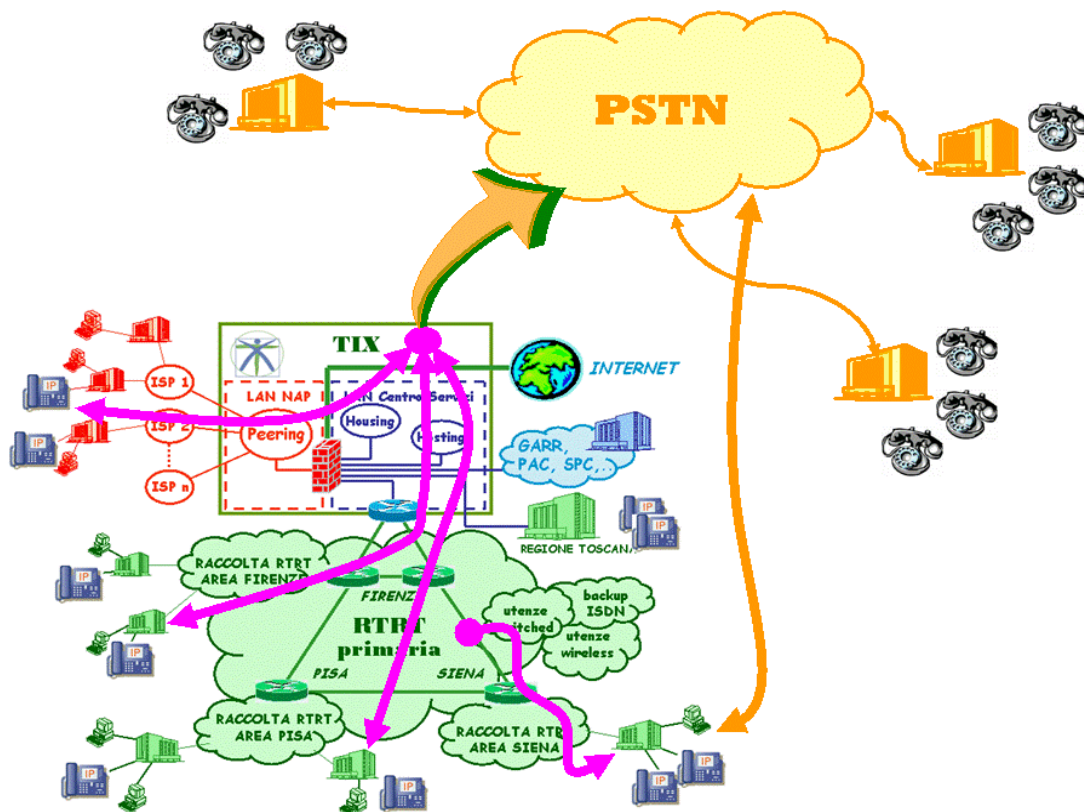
PSTN

TIX

INTERNET

ISP 1

ISP 2

ISP n

LAN NAP

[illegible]N Centro Servizi

Peering

Housing

Hosting

GARR, PAC, SPC,..

REGIONE TOSCANA

RACCOLTA RTRT AREA FIRENZE

FIRENZ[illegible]

RTRT primaria

utenze switched

backup ISDN

utenze wireless

PISA

SIENA

RACCOLTA RTRT AREA PISA

RACCOLTA RTR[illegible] AREA SIENA

IP

IP

IP

IP

IP

IP

IP

IP

IP

IP